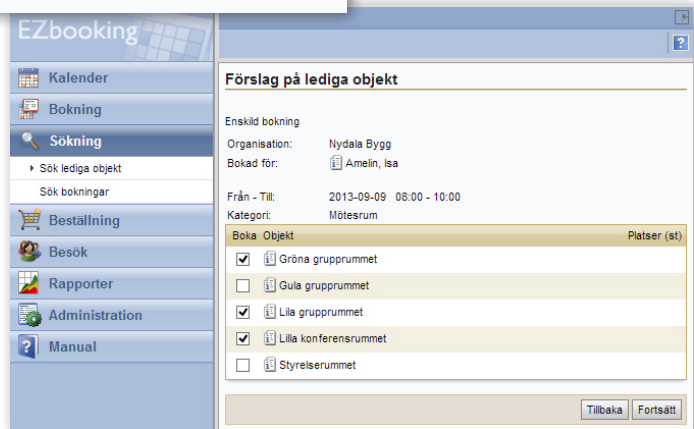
EZbooking

Kalender
Bokning
Sökning
Sök lediga objekt
Sök bokningar
Beställning
Besök
Rapporter
Administration
Manual

?

Förslag på lediga objekt

Enskild bokning

Organisation: Nydala Bygg
Bokad för: Amelin, Isa

Från - Till: 2013-09-09 08:00 - 10:00
Kategori: Mötesrum

| Boka | Objekt | Platser (st) |
|---|---|---|
| ✔ | Gröna grupprummet | |
| | Gula grupprummet | |
| ✔ | Lila grupprummet | |
| ✔ | Lilla konferensrummet | |
| | Styrelserummet | |

Tillbaka Fortsätt